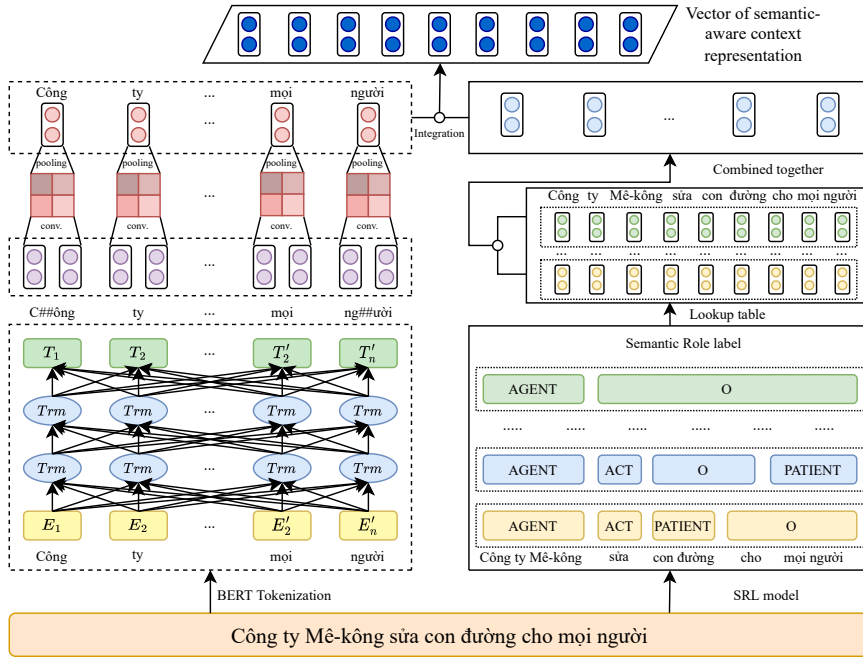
Vector of semantic-aware context representation

Công ty ... mọi người

pooling pooling ... pooling pooling

conv. conv. ... conv. conv.

C##ông ty ... mọi ng##ười

Integration

...

Combined together

Công ty Mê-kông sửa con đường cho mọi người

... ... ... ... ... ... ... ... ...

Lookup table

$T_1$ $T_2$ ... $T_2'$ $T_n'$

$Trm$ $Trm$ ... $Trm$ $Trm$

$Trm$ $Trm$ ... $Trm$ $Trm$

$E_1$ $E_2$ ... $E_2'$ $E_n'$

Công ty ... mọi

Semantic Role label

AGENT O

..... ..... ..... ..... ..... .....

AGENT ACT O PATIENT

AGENT ACT PATIENT O

Công ty Mê-kông sửa con đường cho mọi người

BERT Tokenization

SRL model

Công ty Mê-kông sửa con đường cho mọi người